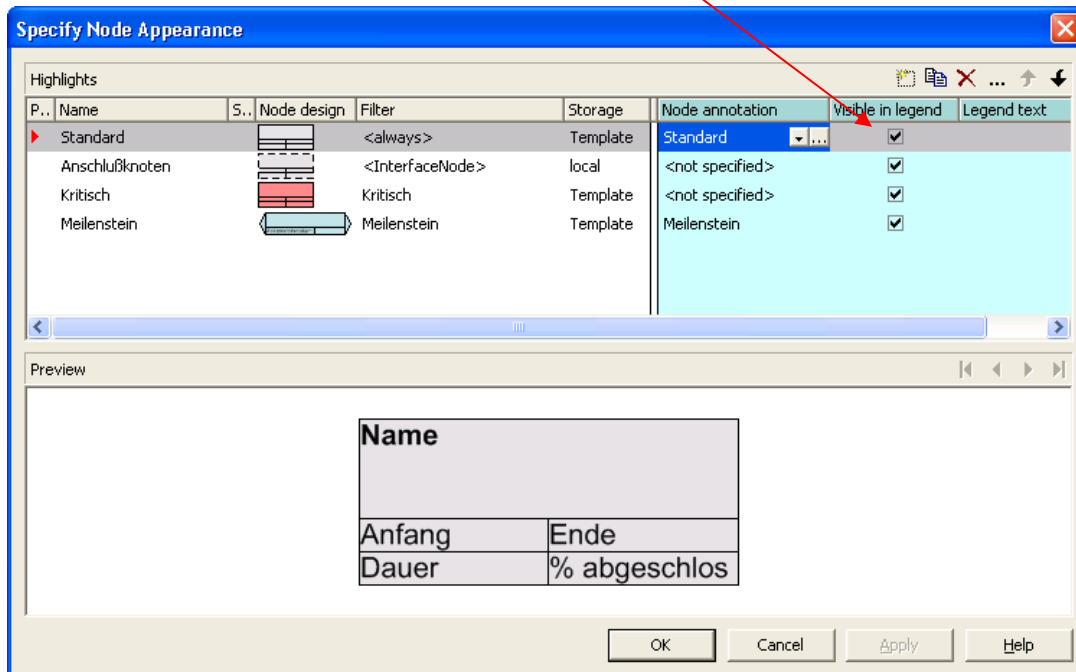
Specify Node Appearance

Highlights

| P.. | Name | S.. | Node design | Filter | Storage | Node annotation | Visible in legend | Legend text |
|---|---|---|---|---|---|---|---|---|
| | Standard | | | <always> | Template | Standard | ☑ | |
| | Anschlußknoten | | | <InterfaceNode> | local | <not specified> | ☑ | |
| | Kritisch | | | Kritisch | Template | <not specified> | ☑ | |
| | Meilenstein | | | Meilenstein | Template | Meilenstein | ☑ | |

Preview

| Name | |
|---|---|
| Anfang | Ende |
| Dauer | % abgeschlos |

OK Cancel Apply Help